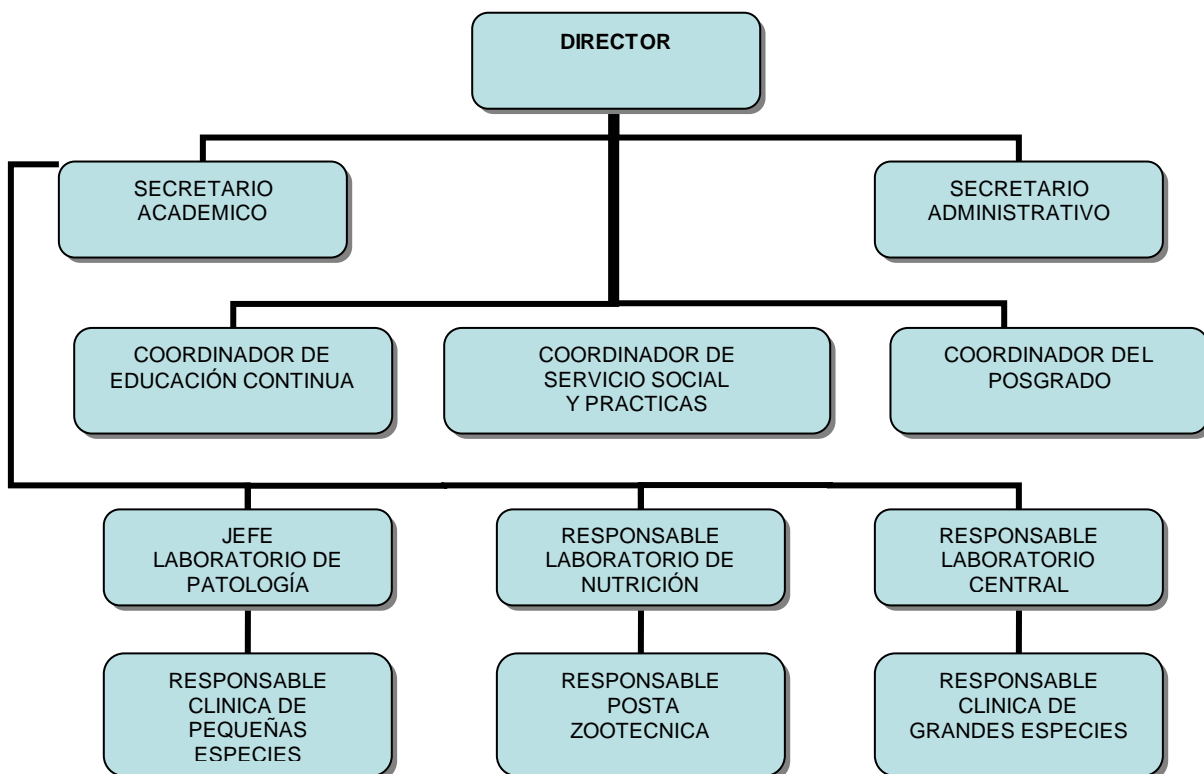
DIRECTOR

SECRETARIO ACADEMICO

SECRETARIO ADMINISTRATIVO

COORDINADOR DE EDUCACIÓN CONTINUA

COORDINADOR DE SERVICIO SOCIAL Y PRACTICAS

COORDINADOR DEL POSGRADO

JEFE LABORATORIO DE PATOLOGÍA

RESPONSABLE LABORATORIO DE NUTRICIÓN

RESPONSABLE LABORATORIO CENTRAL

RESPONSABLE CLINICA DE PEQUEÑAS ESPECIES

RESPONSABLE POSTA ZOOTECNICA

RESPONSABLE CLINICA DE GRANDES ESPECIES